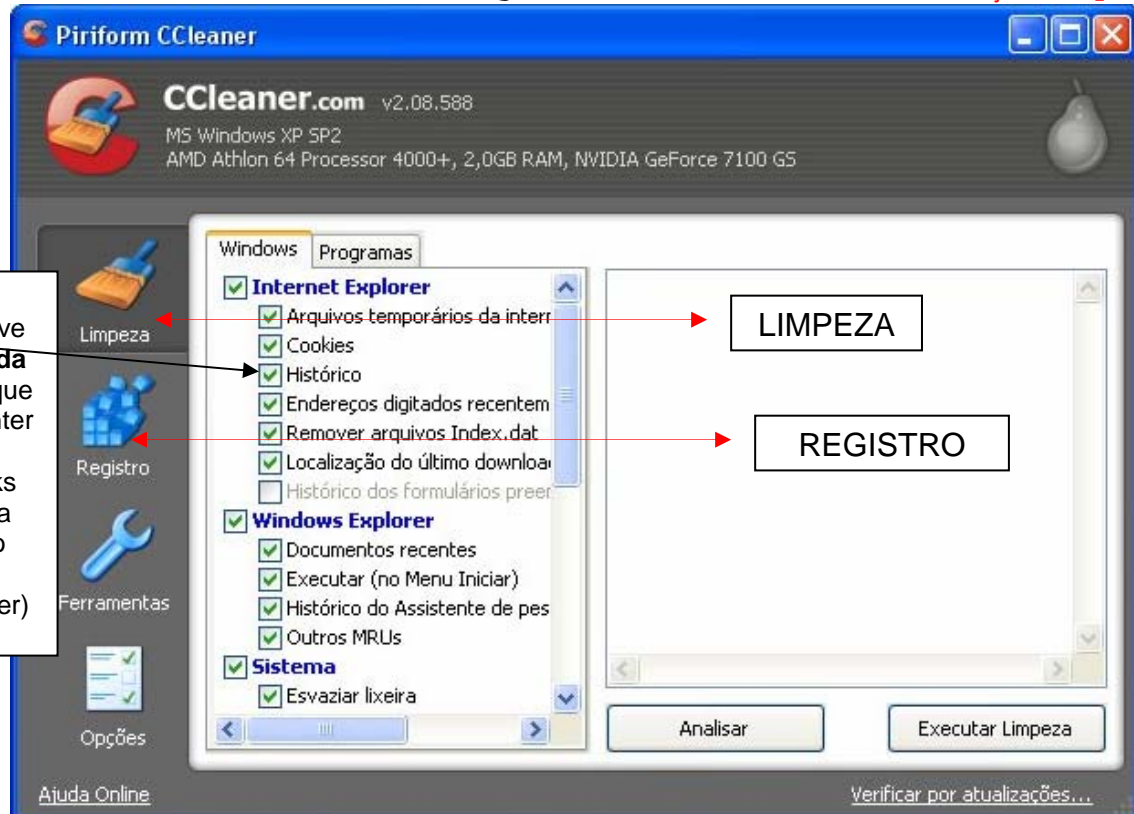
Piriform CCleaner

CCleaner.com v2.08.588
MS Windows XP SP2
AMD Athlon 64 Processor 4000+, 2,0GB RAM, NVIDIA GeForce 7100 GS

ve
da
que
nter

ks
a
o

er)

Limpeza
Registro
Ferramentas
Opções

Windows | Programas

Internet Explorer
Arquivos temporários da interr
Cookies
Histórico
Endereços digitados recentem
Remover arquivos Index.dat
Localização do último downloa
Histórico dos formulários preer
Windows Explorer
Documentos recentes
Executar (no Menu Iniciar)
Histórico do Assistente de pes
Outros MRUs
Sistema
Esvaziar lixeira

LIMPEZA

REGISTRO

Analisar
Executar Limpeza

Ajuda Online
Verificar por atualizações...